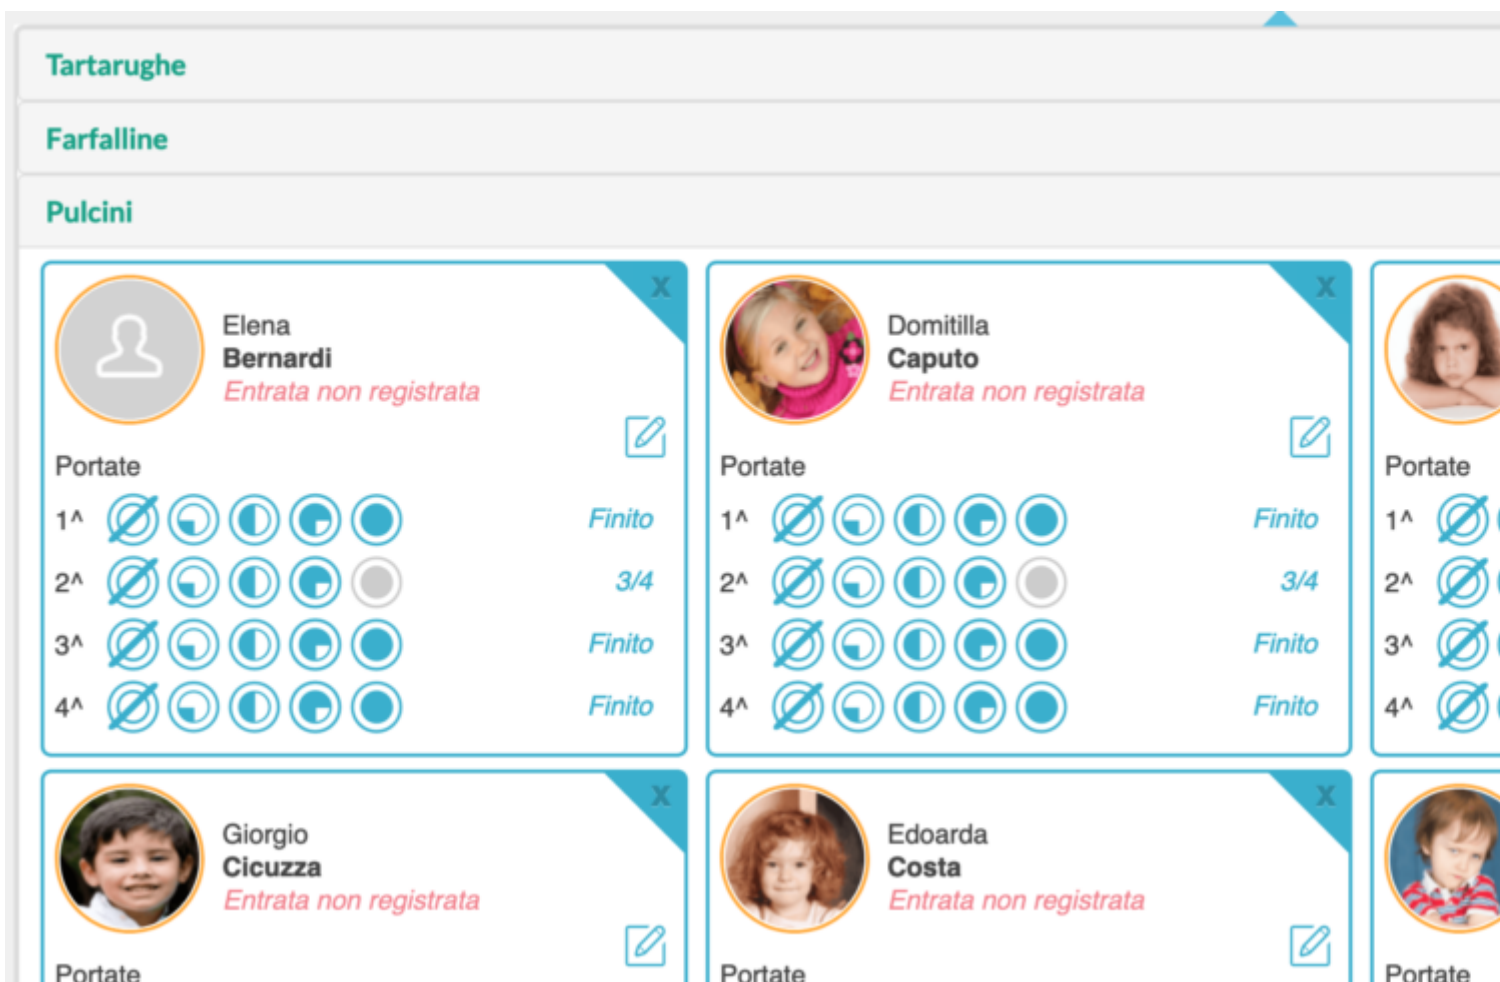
Tartarughe

Farfalline

Pulcini

X

Elena
Bernardi
Entrata non registrata

Portate

1^ Finito

2^ 3/4

3^ Finito

4^ Finito

X

Domitilla
Caputo
Entrata non registrata

Portate

1^ Finito

2^ 3/4

3^ Finito

4^ Finito

Portate

1^

2^

3^

4^

X

Giorgio
Cicuzza
Entrata non registrata

Portate

X

Edoarda
Costa
Entrata non registrata

Portate

Portate